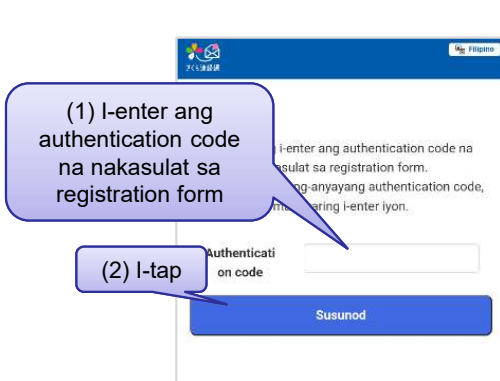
さくら連絡網

Filipino

(1) I-enter ang authentication code na nakasulat sa registration form

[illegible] i-enter ang authentication code na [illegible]sulat sa registration form. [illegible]ng-anyayang authentication code, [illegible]maaaring i-enter iyon.

(2) I-tap

Authentication code

Susunod